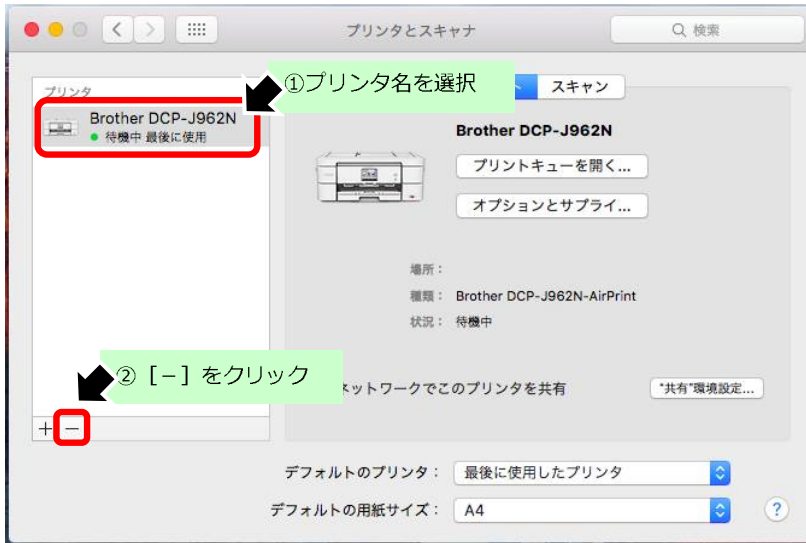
プリンタとスキャナ

検索

プリンタ

①プリンタ名を選択

スキャン

Brother DCP-J962N
待機中 最後に使用

Brother DCP-J962N

プリントキューを開く...

オプションとサプライ...

場所：

種類： Brother DCP-J962N-AirPrint

状況： 待機中

② ［－］をクリック

ネットワークでこのプリンタを共有

"共有"環境設定...

＋ －

デフォルトのプリンタ： 最後に使用したプリンタ

デフォルトの用紙サイズ： A4

?